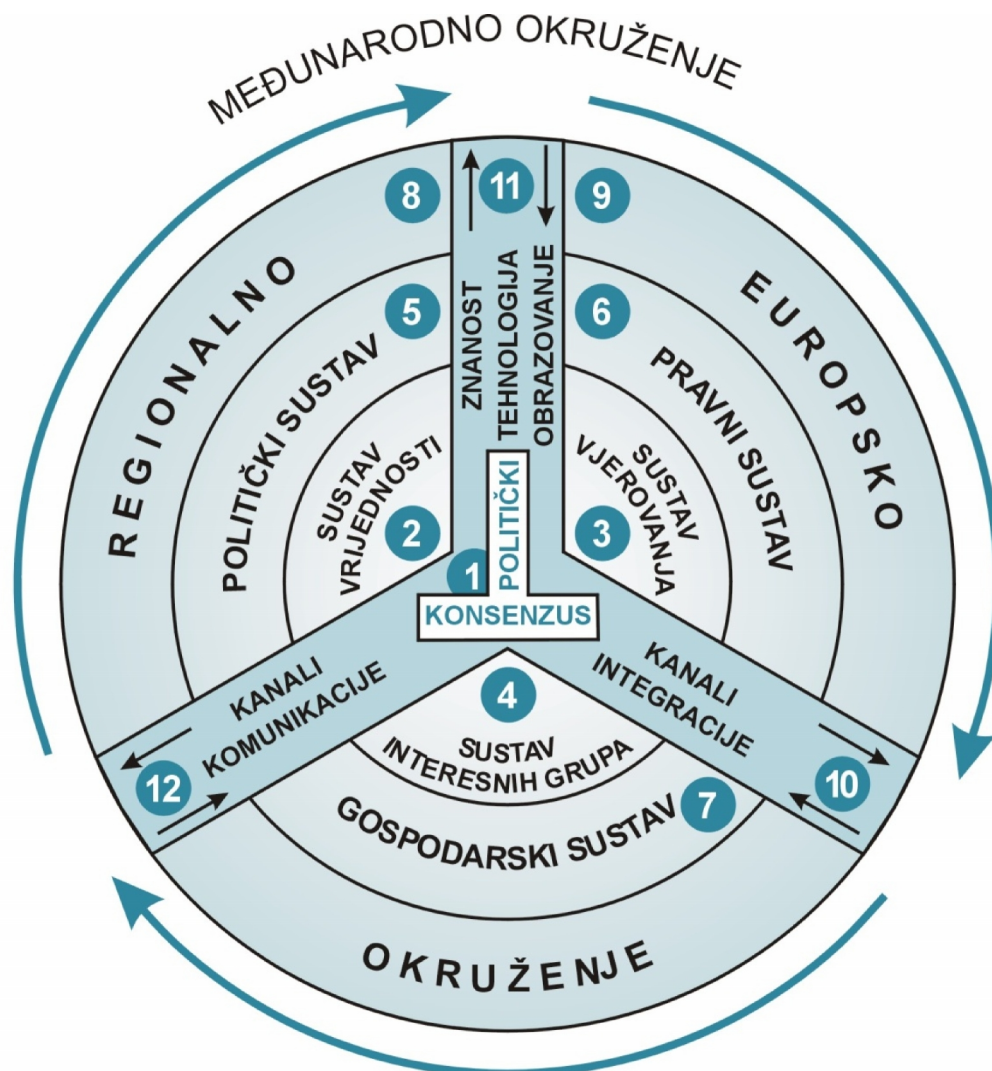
MEĐUNARODNO OKRUŽENJE

8

11

9

REGIONALNO

EUROPSKO

5

ZNANOST

TEHNOLOGIJA

OBRAZOVANJE

6

POLITIČKI SUSTAV

PRAVNI SUSTAV

SUSTAV VRIJEDNOSTI

POLITIČKI

SUSTAV VJEROVANJA

2

3

1

KONSENZUS

KANALI KOMUNIKACIJE

KANALI INTEGRACIJE

4

SUSTAV INTERESNIH GRUPA

12

10

GOSPODARSKI SUSTAV

7

OKRUŽENJE